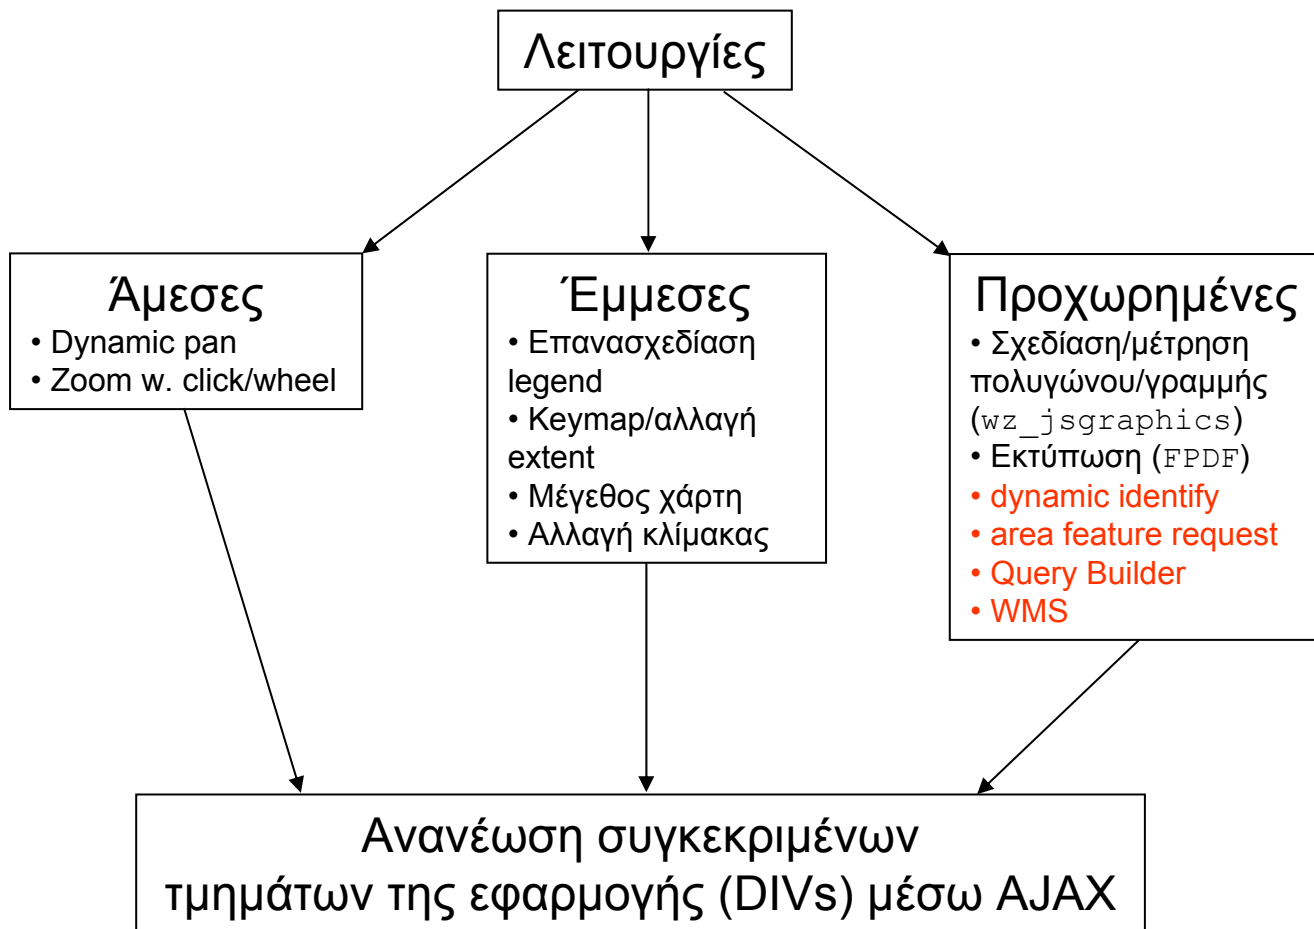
Λειτουργίες

Άμεσες
• Dynamic pan
• Zoom w. click/wheel

Έμμεσες
• Επανασχεδίαση legend
• Keymap/αλλαγή extent
• Μέγεθος χάρτη
• Αλλαγή κλίμακας

Προχωρημένες
• Σχεδίαση/μέτρηση πολυγώνου/γραμμής (wz_jsgraphics)
• Εκτύπωση (FPDF)
• dynamic identify
• area feature request
• Query Builder
• WMS

Ανανέωση συγκεκριμένων τμημάτων της εφαρμογής (DIVs) μέσω AJAX